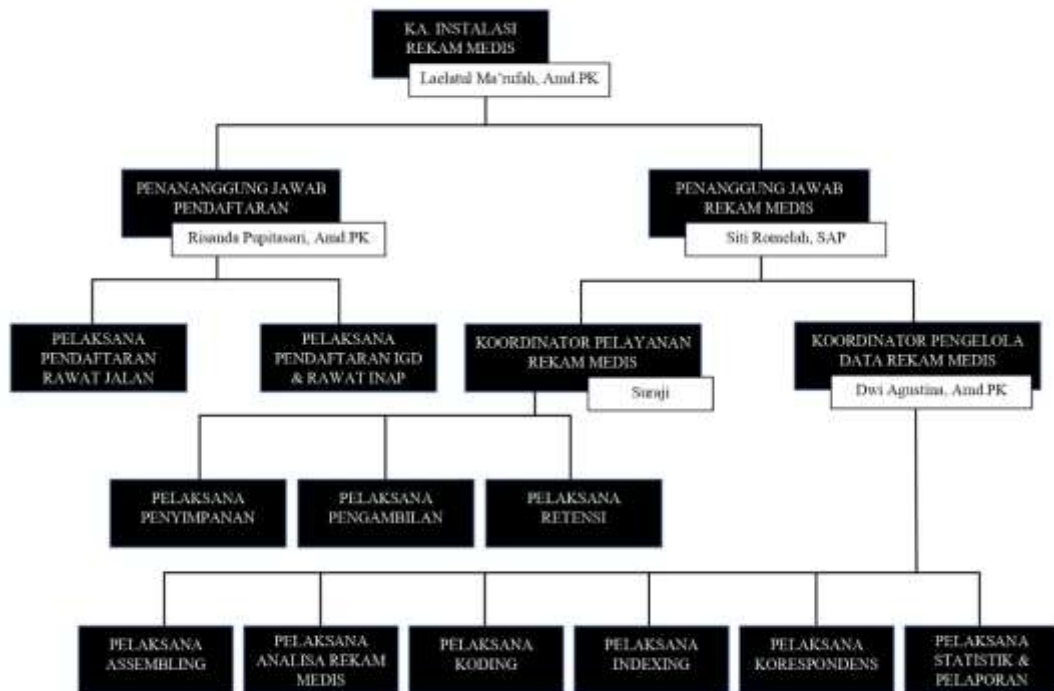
KA. INSTALASI REKAM MEDIS
Laelatul Ma'rufah, Amd.PK

PENANANGGUNG JAWAB PENDAFTARAN
Risanda Pupitasari, Amd.PK

PENANGGUNG JAWAB REKAM MEDIS
Siti Romelah, SAP

PELAKSANA PENDAFTARAN RAWAT JALAN

PELAKSANA PENDAFTARAN IGD & RAWAT INAP

KOORDINATOR PELAYANAN REKAM MEDIS
Suraji

KOORDINATOR PENGELOLA DATA REKAM MEDIS
Dwi Agustina, Amd.PK

PELAKSANA PENYIMPANAN

PELAKSANA PENGAMBILAN

PELAKSANA RETENSI

PELAKSANA ASSEMBLING

PELAKSANA ANALISA REKAM MEDIS

PELAKSANA KODING

PELAKSANA INDEXING

PELAKSANA KORESPONDENS

PELAKSANA STATISTIK & PELAPORAN